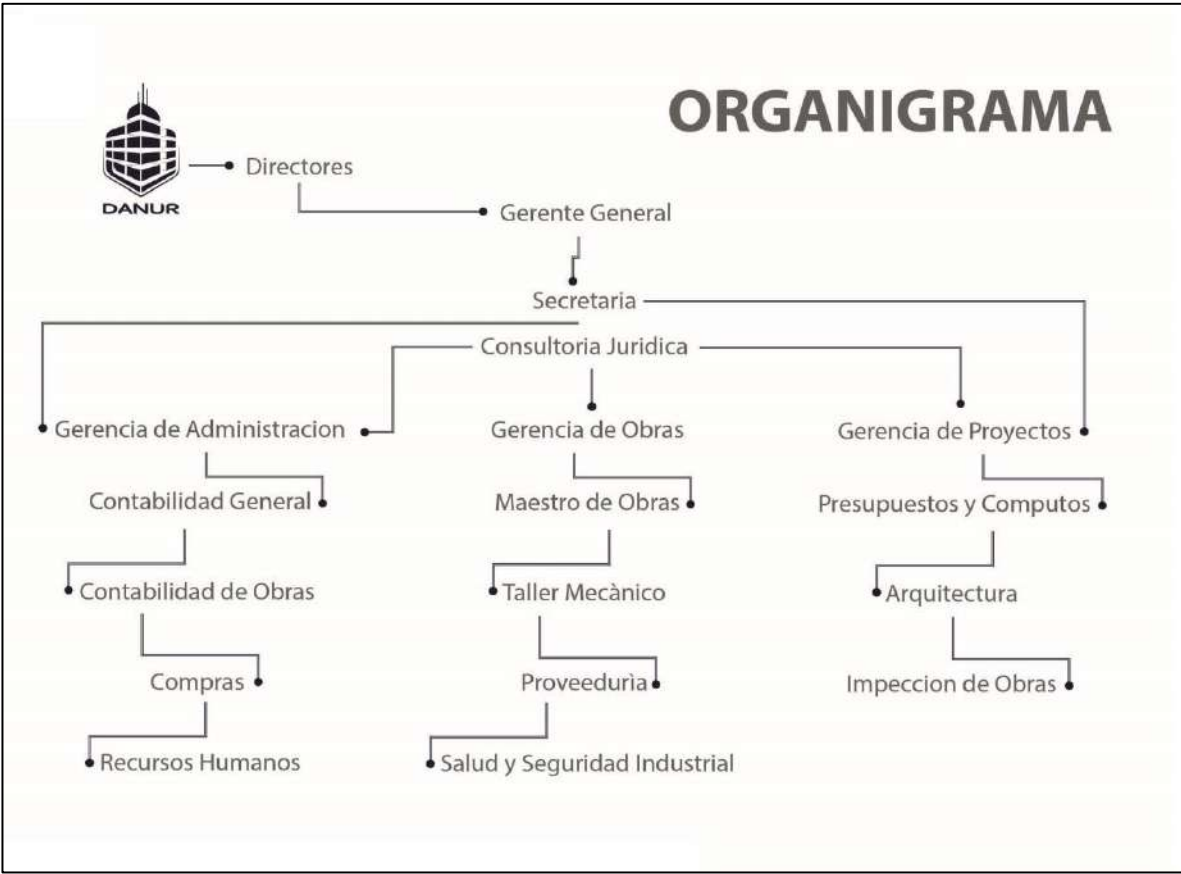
ORGANIGRAMA

DANUR

Directores

Gerente General

Secretaria

Consultoria Juridica

Gerencia de Administracion

Gerencia de Obras

Gerencia de Proyectos

Contabilidad General

Contabilidad de Obras

Compras

Recursos Humanos

Maestro de Obras

Taller Mecànico

Proveedurìa

Salud y Seguridad Industrial

Presupuestos y Computos

Arquitectura

Impeccion de Obras